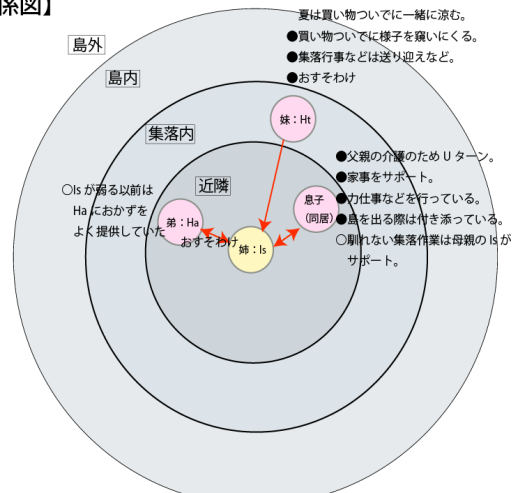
係図】

島外

島内

集落内

近隣

夏は買い物ついでに一緒に涼む。
●買い物ついでに様子を窺いにくる。
●集落行事などは送り迎えなど。
●おすそわけ

妹：Ht

●父親の介護のため U ターン。
●家事をサポート。
●力仕事などを行っている。
●島を出る際は付き添っている。
○馴れない集落作業は母親の Is がサポート。

息子（同居）

○Is が弱る以前は Ha におかずをよく提供していた

弟：Ha

おすそわけ

姉：Is